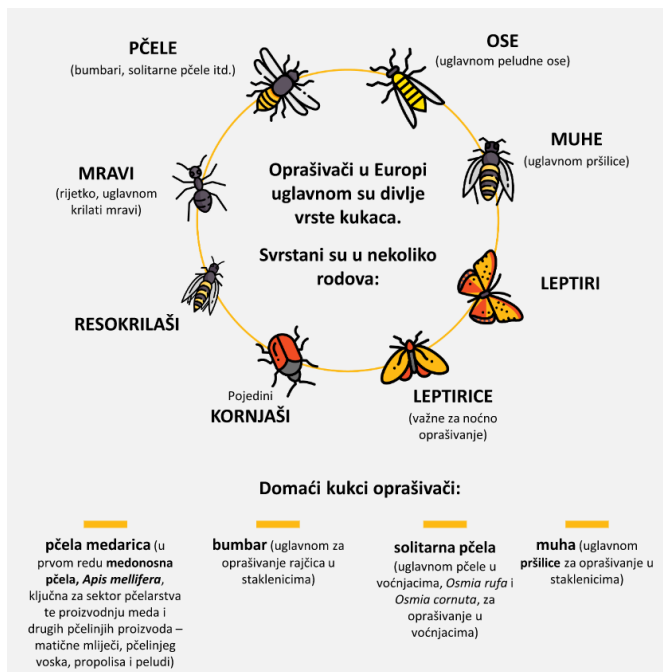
PČELE
(bumbari, solitarne pčele itd.)

OSE
(uglavnom peludne ose)

MUHE
(uglavnom pršilice)

MRAVI
(rijetko, uglavnom krilati mravi)

Oprašivači u Europi uglavnom su divlje vrste kukaca.

Svrstani su u nekoliko rodova:

LEPTIRI

RESOKRILAŠI

Pojedini
KORNJAŠI

LEPTIRICE
(važne za noćno oprašivanje)

Domaći kukci oprašivači:

**pčela medarica** (u prvom redu **medonosna pčela, *Apis mellifera***, ključna za sektor pčelarstva te proizvodnju meda i drugih pčelinjih proizvoda – matične mliječi, pčelinjeg voska, propolisa i peludi)

**bumbar** (uglavnom za oprašivanje rajčica u staklenicima)

**solitarna pčela** (uglavnom pčele u voćnjacima, *Osmia rufa* i *Osmia cornuta*, za oprašivanje u voćnjacima)

**muha** (uglavnom **pršilice** za oprašivanje u staklenicima)